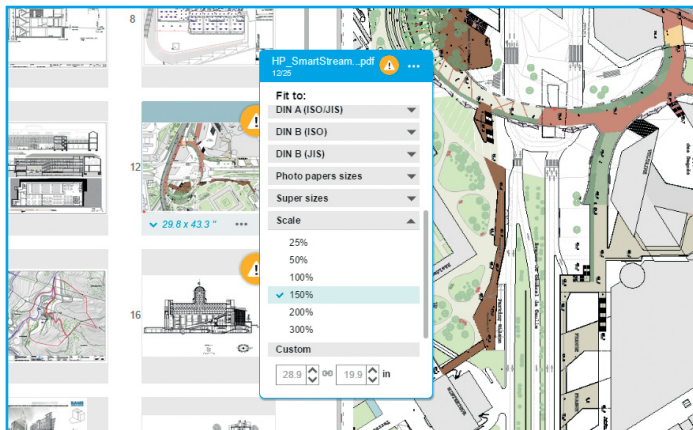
8

12

29.8 x 43.3 "

16

HP_SmartStream...pdf
12/25

Fit to:

DIN A (ISO/JIS)

DIN B (ISO)

DIN B (JIS)

Photo papers sizes

Super sizes

Scale

25%

50%

100%

150%

200%

300%

Custom

28.9

19.9

in